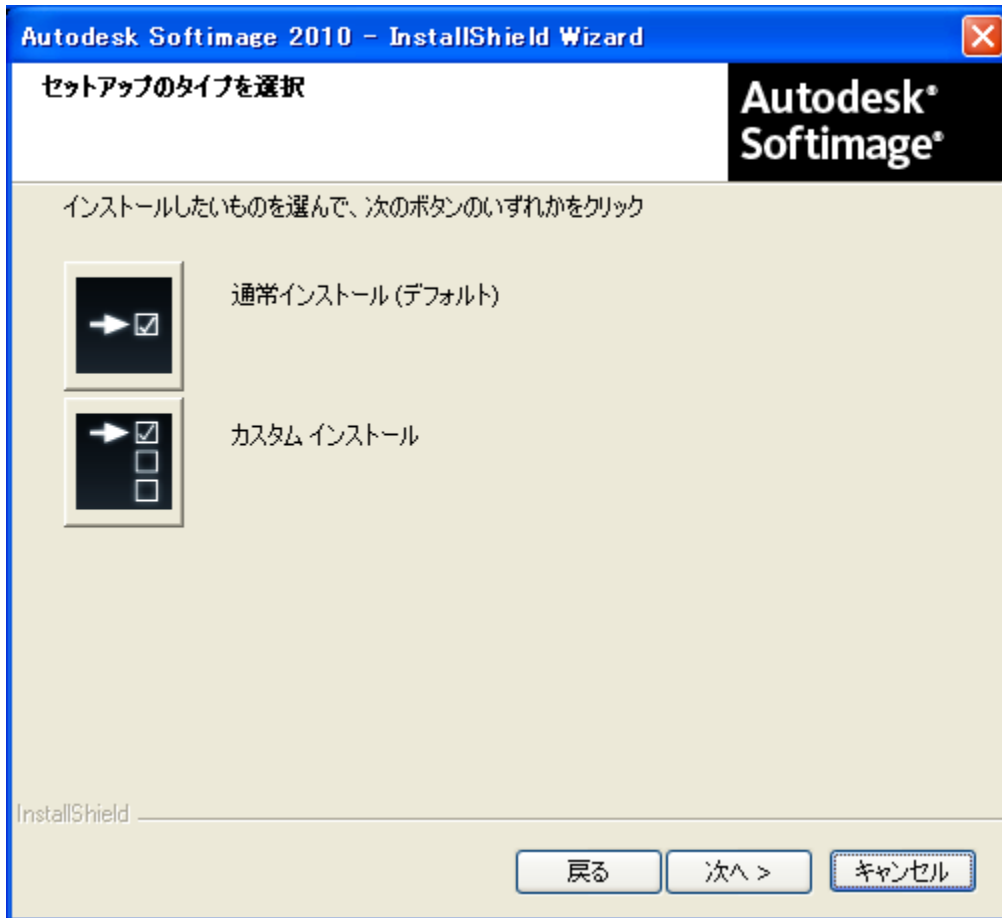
Autodesk Softimage 2010 - InstallShield Wizard

セットアップのタイプを選択

Autodesk®
Softimage®

インストールしたいものを選んで、次のボタンのいずれかをクリック

通常インストール (デフォルト)

カスタム インストール

InstallShield

戻る

次へ >

キャンセル